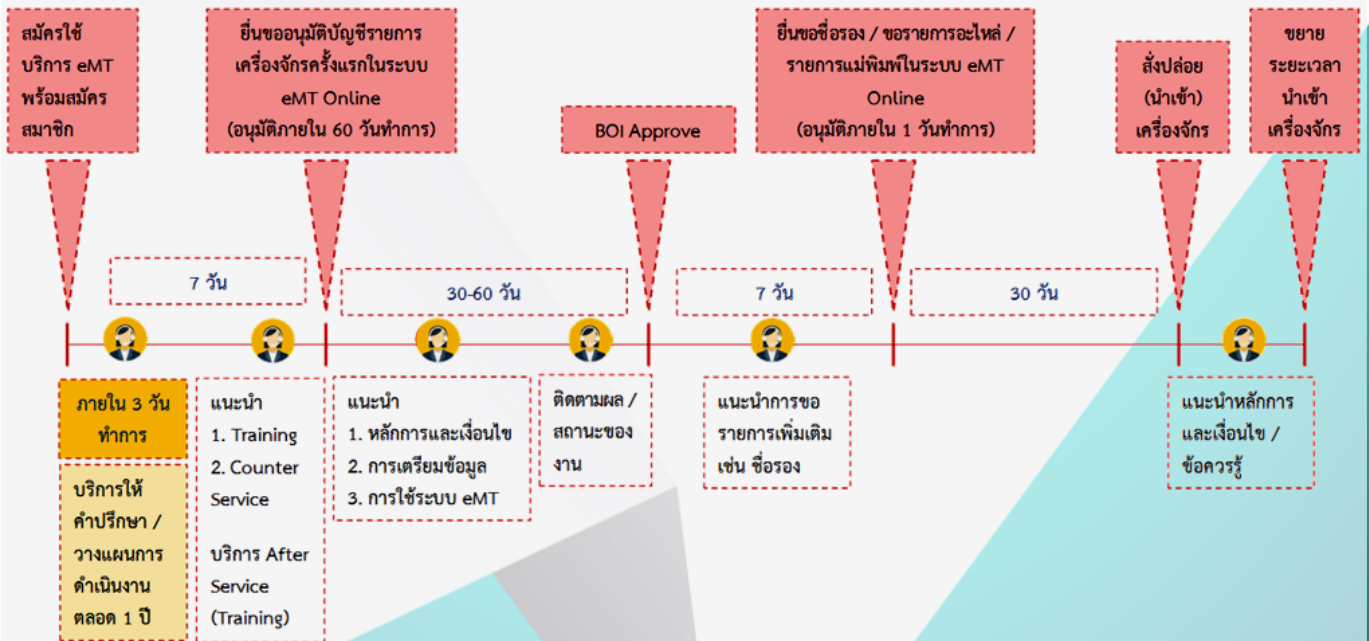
สมัครใช้บริการ eMT พร้อมสมัครสมาชิก

ยื่นขออนุมัติบัญชีรายการเครื่องจักรครั้งแรกในระบบ eMT Online (อนุมัติภายใน 60 วันทำการ)

BOI Approve

ยื่นขอชื่อรอง / ขอรายการอะไหล่ / รายการแม่พิมพ์ในระบบ eMT Online (อนุมัติภายใน 1 วันทำการ)

สั่งปล่อย (นำเข้า) เครื่องจักร

ขยายระยะเวลานำเข้าเครื่องจักร

7 วัน

30-60 วัน

7 วัน

30 วัน

ภายใน 3 วันทำการ

บริการให้คำปรึกษา / วางแผนการดำเนินงานตลอด 1 ปี

แนะนำ
1. Training
2. Counter Service

บริการ After Service (Training)

แนะนำ
1. หลักการและเงื่อนไข
2. การเตรียมข้อมูล
3. การใช้ระบบ eMT

ติดตามผล / สถานะของงาน

แนะนำการขอรายการเพิ่มเติม เช่น ชื่อรอง

แนะนำหลักการและเงื่อนไข / ข้อควรรู้